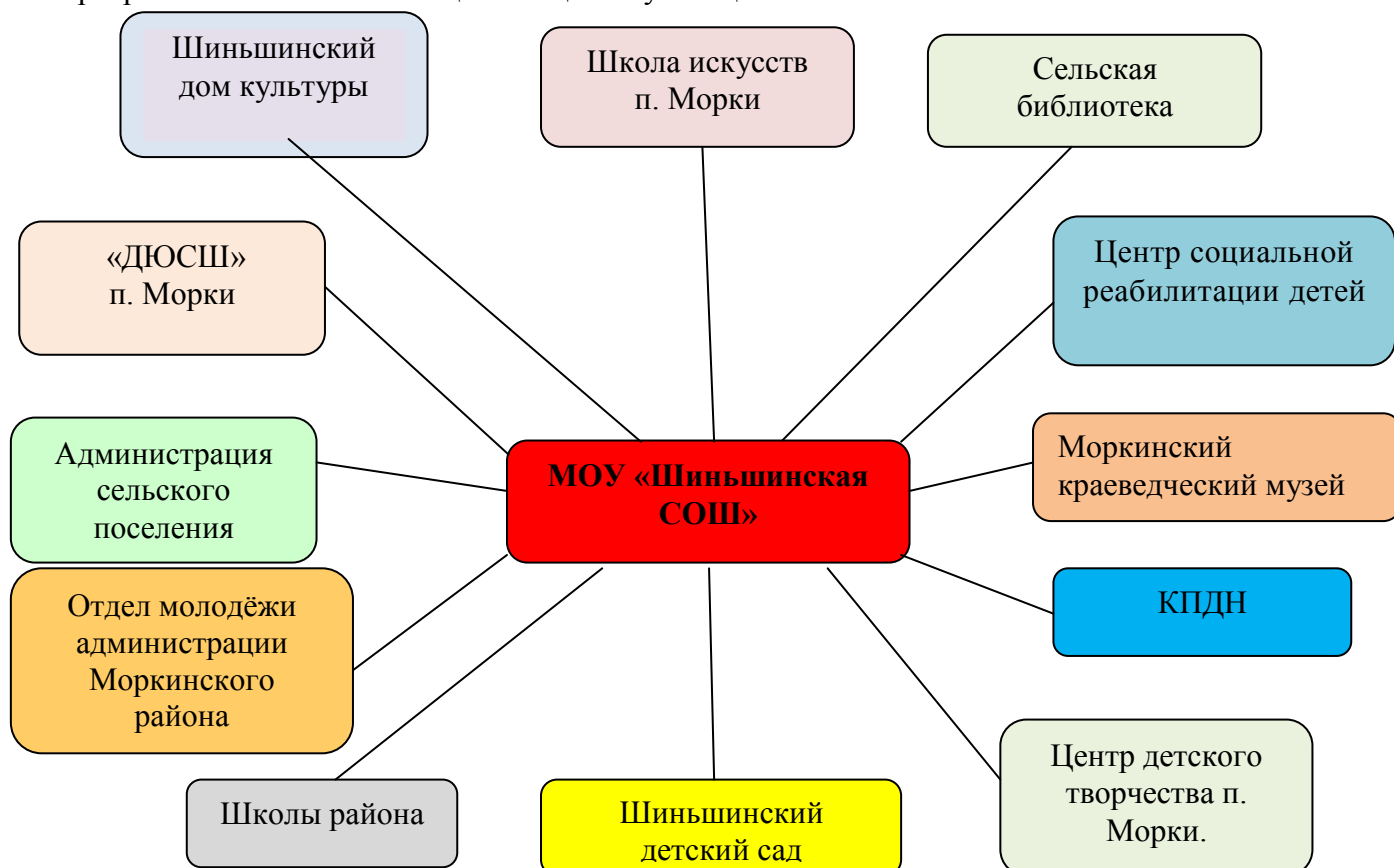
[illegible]

Шиньшинский дом культуры

Школа искусств п. Морки

Сельская библиотека

«ДЮСШ» п. Морки

Центр социальной реабилитации детей

Администрация сельского поселения

МОУ «Шиньшинская СОШ»

Моркинский краеведческий музей

КПДН

Отдел молодёжи администрации Моркинского района

Центр детского творчества п. Морки.

Школы района

Шиньшинский детский сад